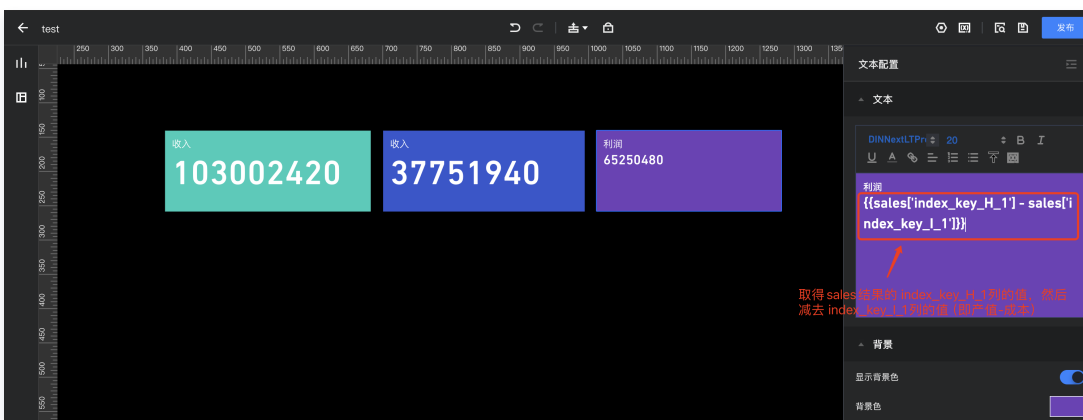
test

发布

250 300 350 400 450 500 550 600 650 700 750 800 850 900 950 1000 1050 1100 1150 1200 1250 1300 135

100 150 200 250 300 350 400 450 500 550

收入
103002420

收入
37751940

利润
65250480

文本配置

文本

DINNextLTPr 20

B I

利润
{{sales['index_key_H_1'] - sales['index_key_I_1']}}

取得 sales 结果的 index_key_H_1列的值，然后减去 index_key_I_1列的值（即产值-成本）

背景

显示背景色

背景色